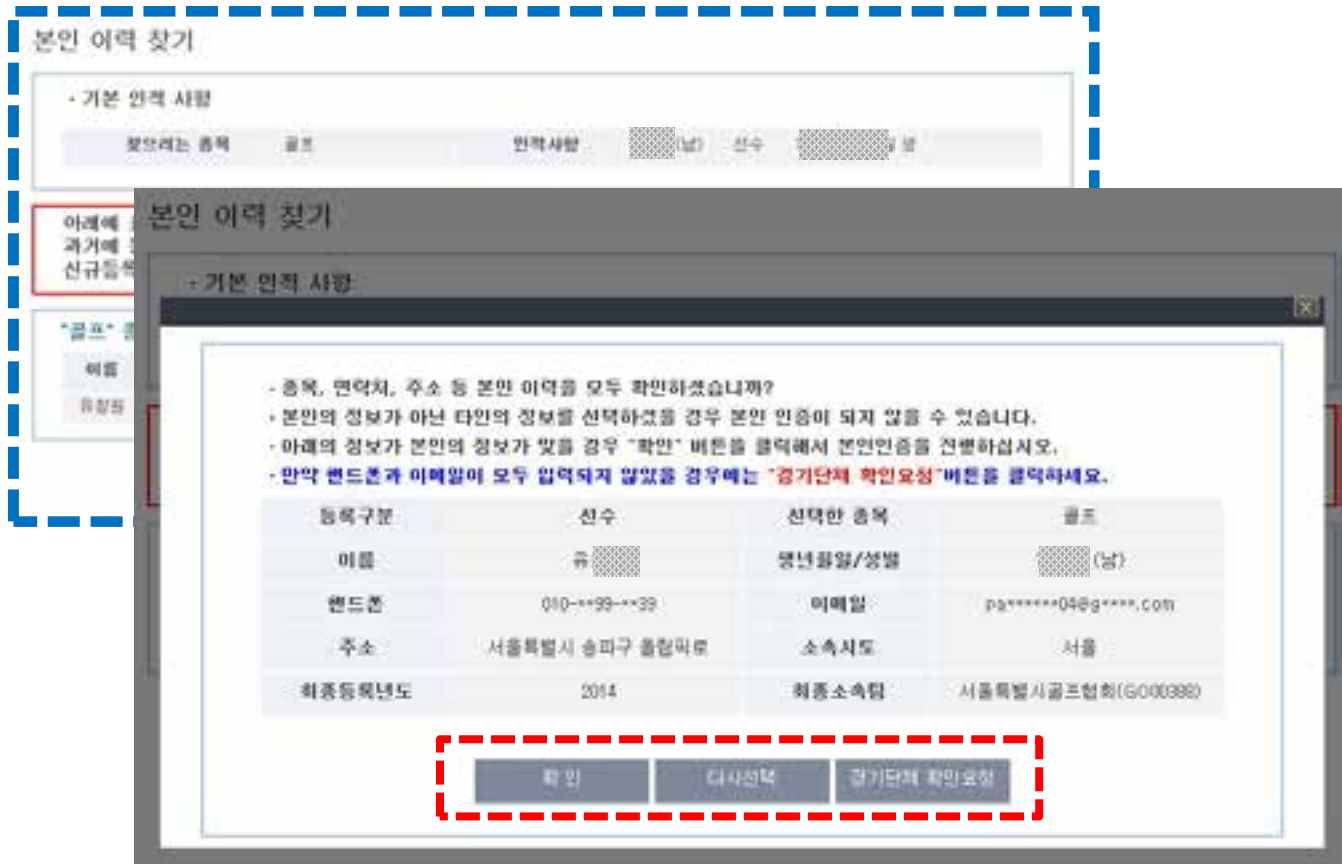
본인 이력 찾기

· 기본 인적 사항

찾으려는 종목 골프 인적사항 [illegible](남) 선수 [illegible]

아래에 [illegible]
과거에 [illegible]
신규등록 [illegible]

"골프" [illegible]

이름

유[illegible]

본인 이력 찾기

· 기본 인적 사항

- 종목, 연락처, 주소 등 본인 이력을 모두 확인하셨습니까?
- 본인의 정보가 아닌 타인의 정보를 선택하셨을 경우 본인 인증이 되지 않을 수 있습니다.
- 아래의 정보가 본인의 정보가 맞을 경우 "확인" 버튼을 클릭해서 본인인증을 진행하십시오.
- 만약 핸드폰과 이메일이 모두 입력되지 않았을 경우에는 "경기단체 확인요청"버튼을 클릭하세요.

| 등록구분 | 선수 | 선택한 종목 | 골프 |
|---|---|---|---|
| 이름 | 유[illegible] | 생년월일/성별 | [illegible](남) |
| 핸드폰 | 010-**99-**39 | 이메일 | pa******04@g****.com |
| 주소 | 서울특별시 송파구 올림픽로 | 소속시도 | 서울 |
| 최종등록년도 | 2014 | 최종소속팀 | 서울특별시골프협회(GO00388) |

확인 다시선택 경기단체 확인요청